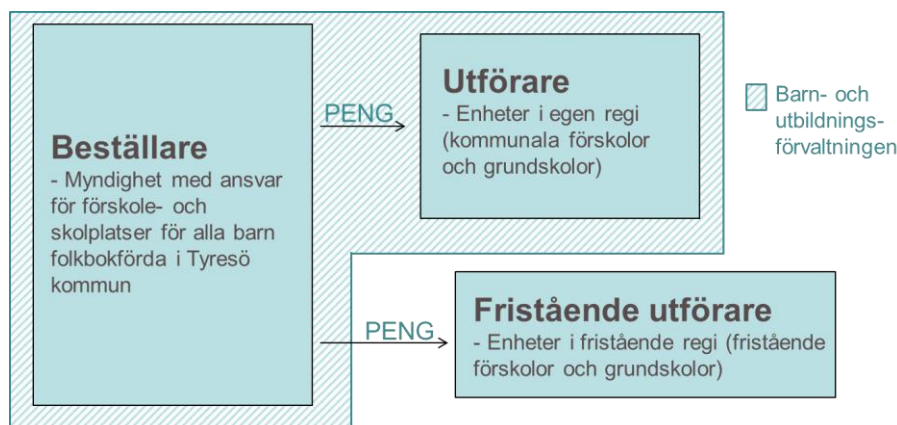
Beställare
- Myndighet med ansvar för förskole- och skolplatser för alla barn folkbokförda i Tyresö kommun

PENG

Utförare
- Enheter i egen regi (kommunala förskolor och grundskolor)

Barn- och utbildningsförvaltningen

PENG

Fristående utförare
- Enheter i fristående regi (fristående förskolor och grundskolor)